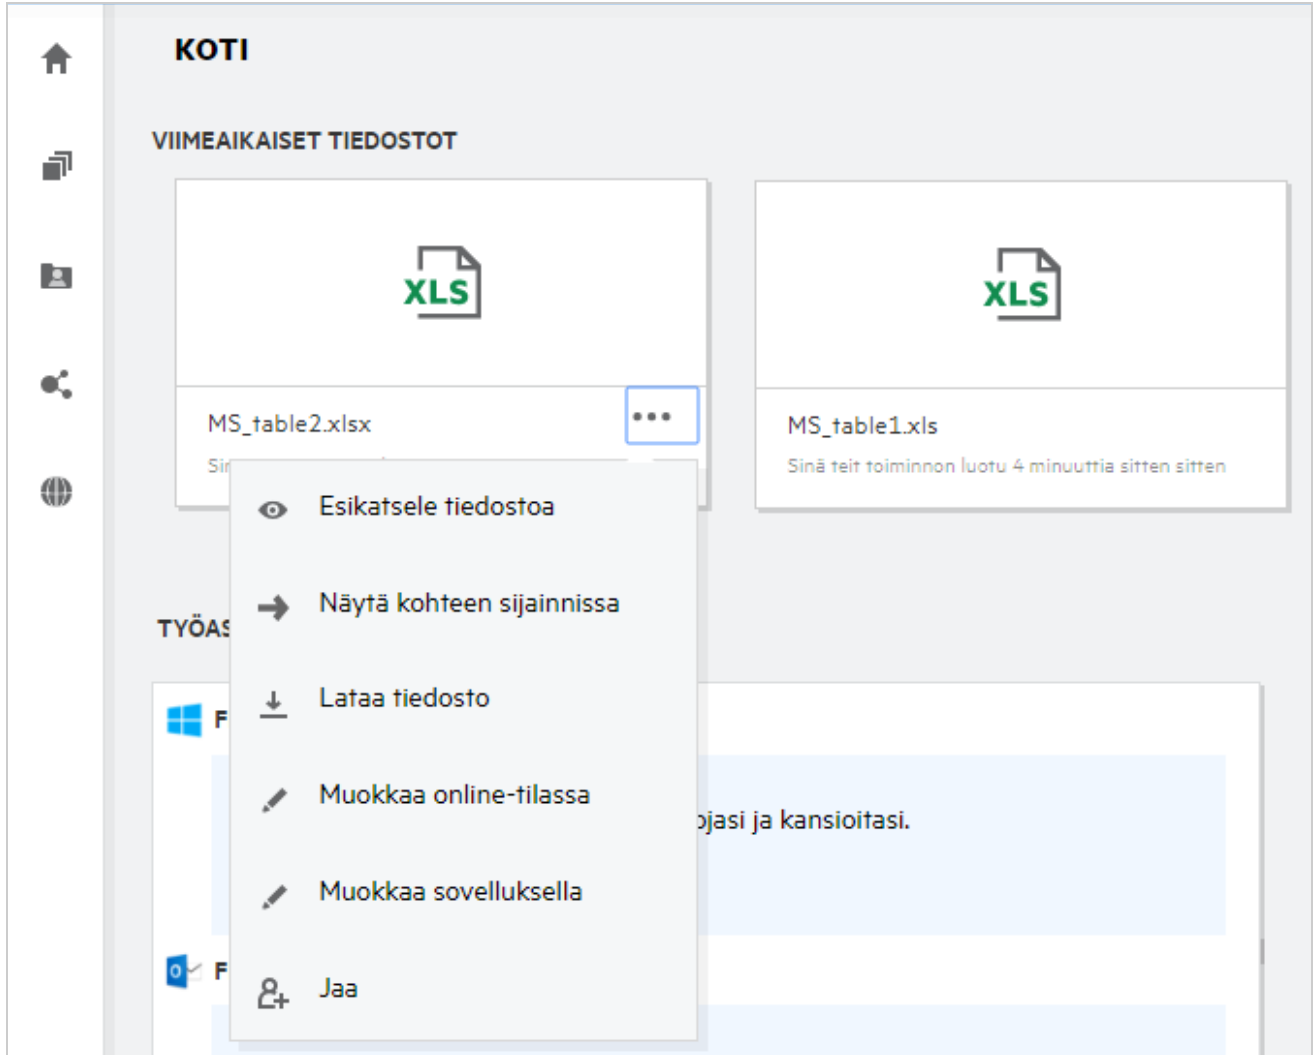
KOTI

VIIMEAIKAISET TIEDOSTOT

XLS

MS_table2.xlsx

•••

Sir

XLS

MS_table1.xls

Sinä teit toiminnon luotu 4 minuuttia sitten sitten

Esikatsele tiedostoa

Näytä kohteen sijainnissa

Lataa tiedosto

Muokkaa online-tilassa

Muokkaa sovelluksella

Jaa

TYÖAS

F

ojasi ja kansioitasi.

F